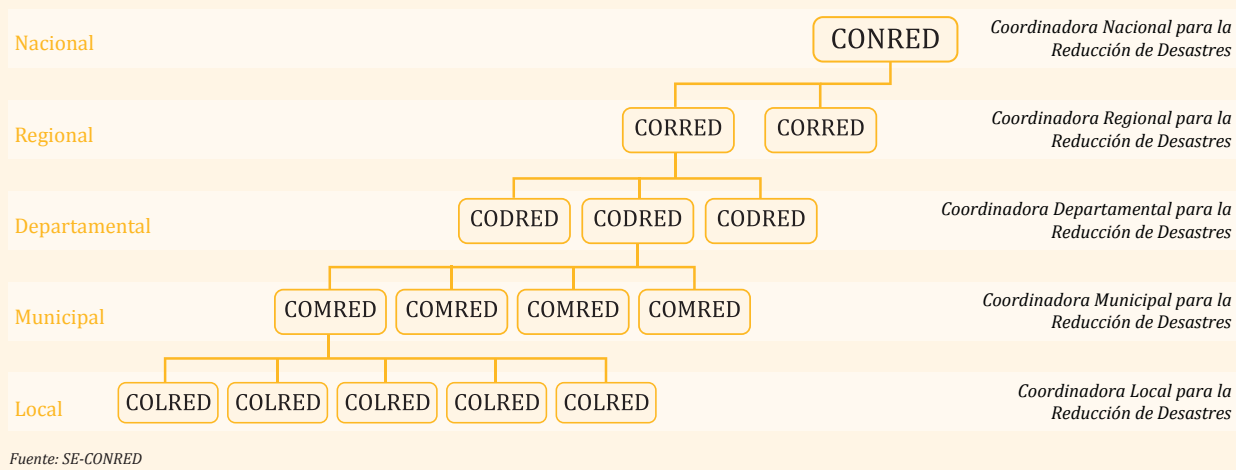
Nacional

CONRED

Coordinadora Nacional para la Reducción de Desastres

Regional

CORRED CORRED

Coordinadora Regional para la Reducción de Desastres

Departamental

CODRED CODRED CODRED

Coordinadora Departamental para la Reducción de Desastres

Municipal

COMRED COMRED COMRED COMRED

Coordinadora Municipal para la Reducción de Desastres

Local

COLRED COLRED COLRED COLRED COLRED

Coordinadora Local para la Reducción de Desastres

Fuente: SE-CONRED